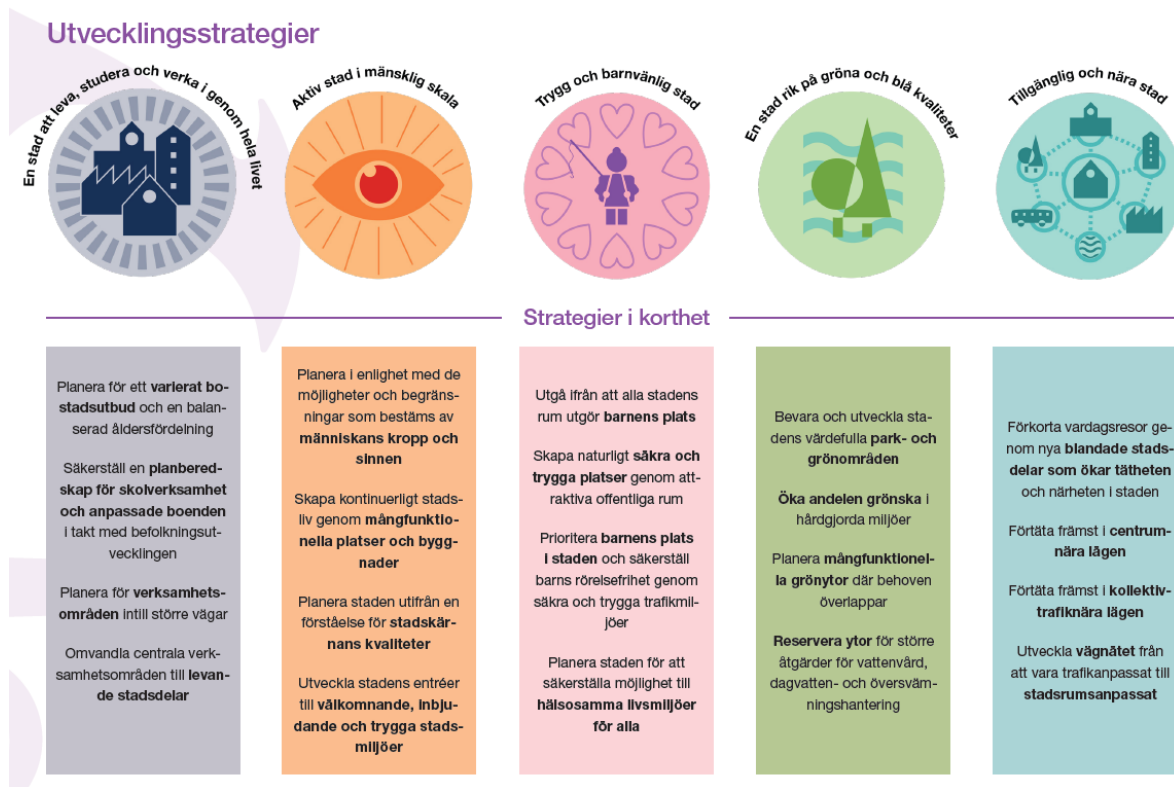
Utvecklingsstrategier

En stad att leva, studera och verka i genom hela livet

Aktiv stad i mänsklig skala

Trygg och barnvänlig stad

En stad rik på gröna och blå kvaliteter

Tillgänglig och nära stad

Strategier i korthet

Planera för ett **varierat bostadsutbud** och en balanserad åldersfördelning

Säkerställ en **planberedskap för skolverksamhet och anpassade boenden** i takt med befolkningsutvecklingen

Planera för **verksamhetsområden** intill större vägar

Omvandla centrala verksamhetsområden till **levande stadsdelar**

Planera i enlighet med de möjligheter och begränsningar som bestäms av **människans kropp och sinnen**

Skapa kontinuerligt stadsliv genom **mångfunktionella platser och byggnader**

Planera staden utifrån en förståelse för **stadskärnans kvaliteter**

Utveckla stadens entréer till **välkomnande, inbjudande och trygga stadsmiljöer**

Utgå ifrån att alla stadens rum utgör **barnens plats**

Skapa naturligt **säkra och trygga platser** genom attraktiva offentliga rum

Prioritera **barnens plats i staden** och säkerställ barns rörelsefrihet genom säkra och trygga trafikmiljöer

Planera staden för att säkerställa möjlighet till **hälsosamma livsmiljöer för alla**

Bevara och utveckla stadens värdefulla **park- och grönområden**

**Öka andelen grönska** i hårdgjorda miljöer

Planera **mångfunktionella grönytor** där behoven överlappar

**Reservera ytor** för större åtgärder för vattenvård, dagvatten- och översvämningshantering

Förkorta vardagsresor genom nya **blandade stadsdelar som ökar tätheten** och närheten i staden

Förtäta främst i **centrumnära lägen**

Förtäta främst i **kollektivtrafiknära lägen**

Utveckla **vägnätet** från att vara trafikanpassat till **stadsrumsanpassat**